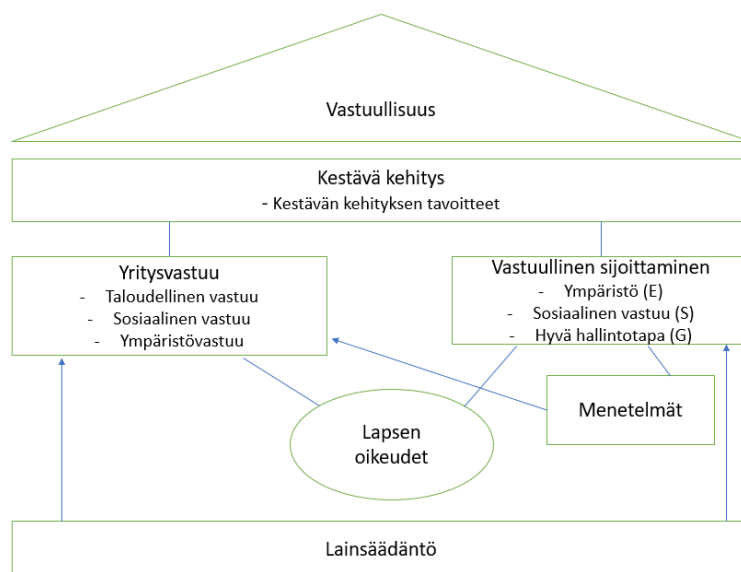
Vastuullisuus

Kestävä kehitys
- Kestävän kehityksen tavoitteet

Yritysvastuu
- Taloudellinen vastuu
- Sosiaalinen vastuu
- Ympäristövastuu

Vastuullinen sijoittaminen
- Ympäristö (E)
- Sosiaalinen vastuu (S)
- Hyvä hallintotapa (G)

Menetelmät

Lapsen oikeudet

Lainsäädäntö